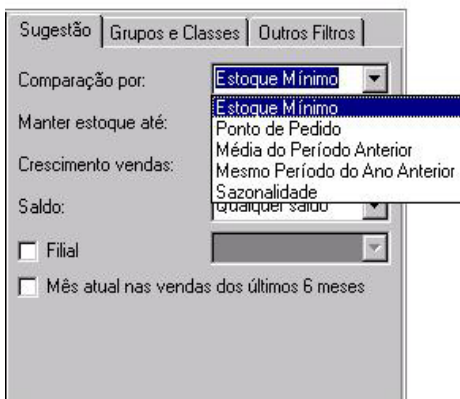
Sugestão | Grupos e Classes | Outros Filtros

Comparação por: Estoque Mínimo

Estoque Mínimo
Ponto de Pedido
Média do Período Anterior
Mesmo Período do Ano Anterior
Sazonalidade

Manter estoque até:

Crescimento vendas:

Saldo: Qualquer saldo

Filial

Mês atual nas vendas dos últimos 6 meses